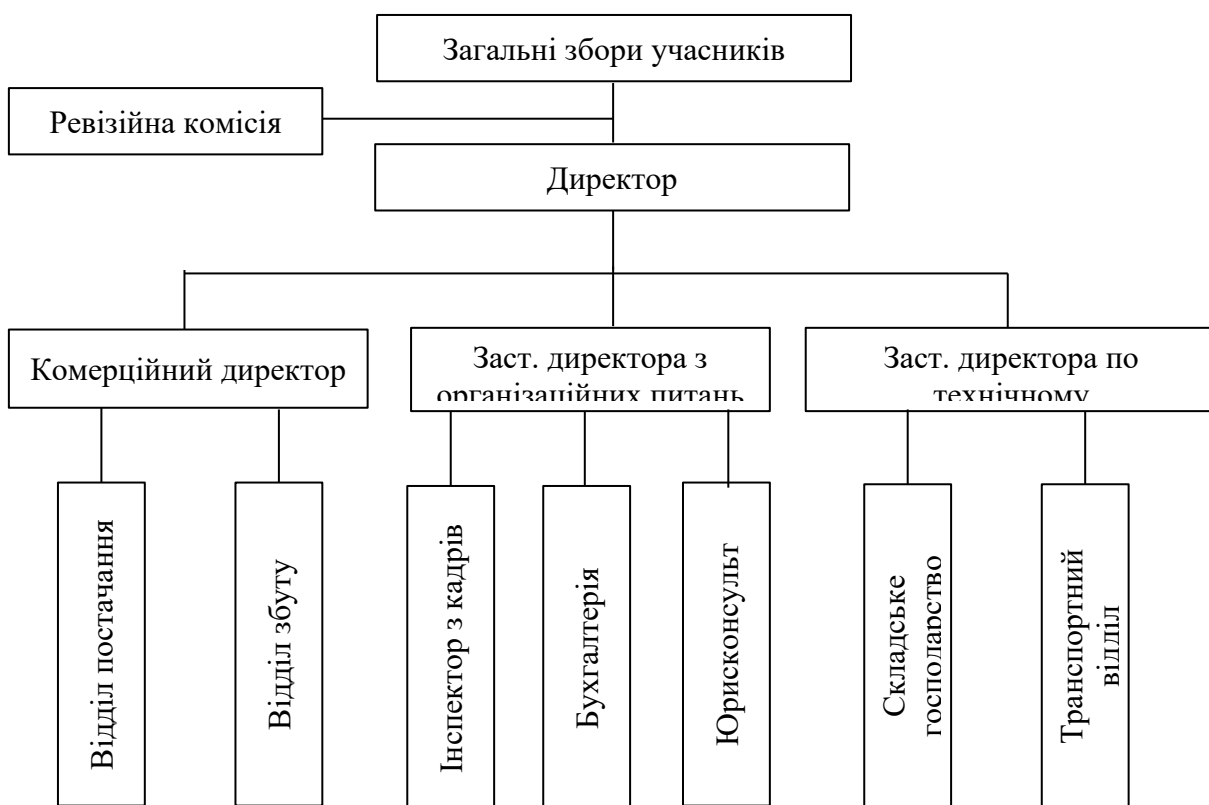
Загальні збори учасників

Ревізійна комісія

Директор

Комерційний директор

Заст. директора з організаційних питань

Заст. директора по технічному

Відділ постачання

Відділ збуту

Інспектор з кадрів

Бухгалтерія

Юрисконсульт

Складське господарство

Транспортний відділ